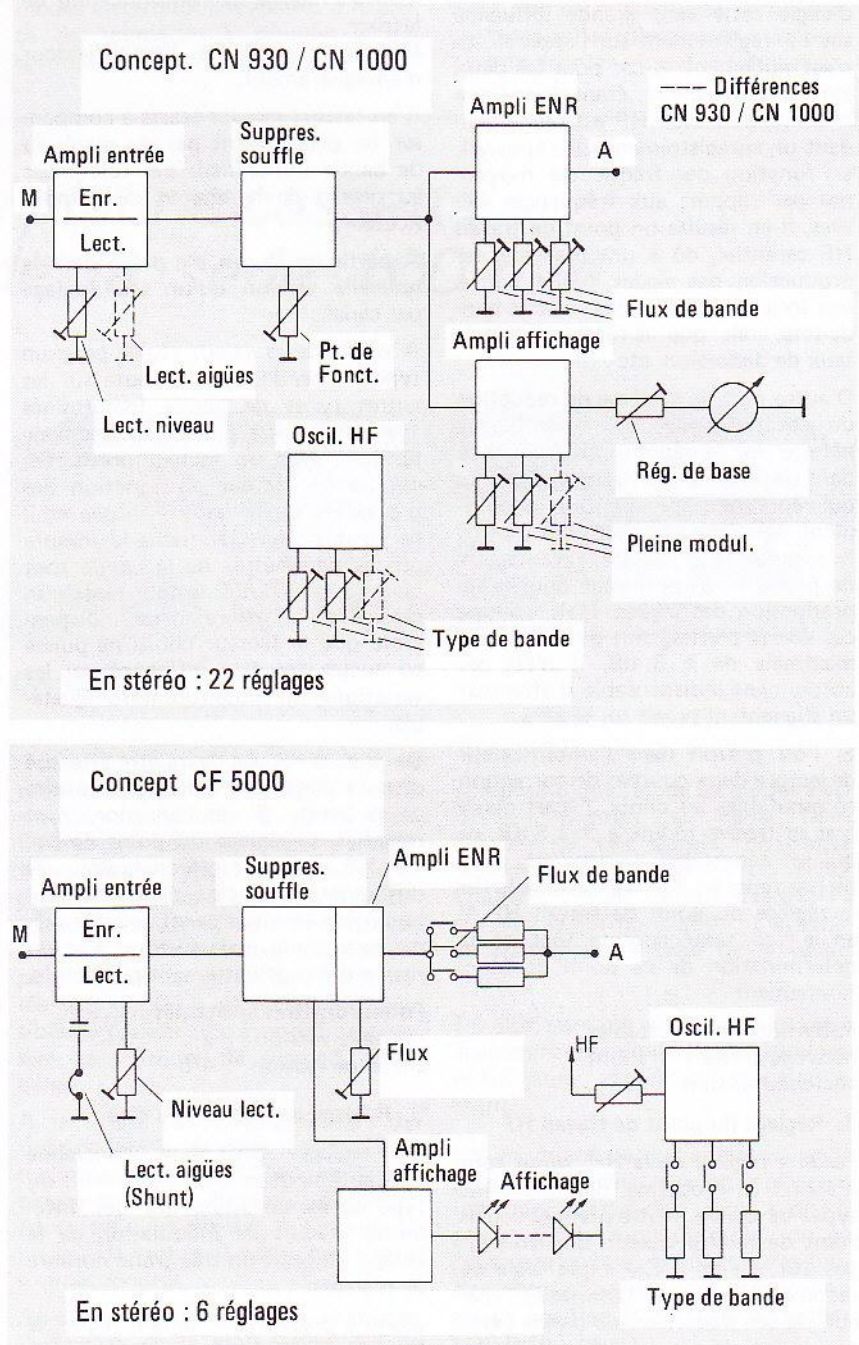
Concept. CN 930 / CN 1000

--- Différences CN 930 / CN 1000

Ampli entrée

M

Enr.

Lect.

Suppres. souffle

Ampli ENR

A

Flux de bande

Ampli affichage

Lect. aigües

Lect. niveau

Pt. de Fonct.

Oscil. HF

Rég. de base

Pleine modul.

Type de bande

En stéréo : 22 réglages

Concept CF 5000

Ampli entrée

M

Enr.

Lect.

Suppres. souffle

Ampli ENR

Flux de bande

A

Flux

Niveau lect.

Lect. aigües (Shunt)

Ampli affichage

Affichage

HF

Oscil. HF

Type de bande

En stéréo : 6 réglages